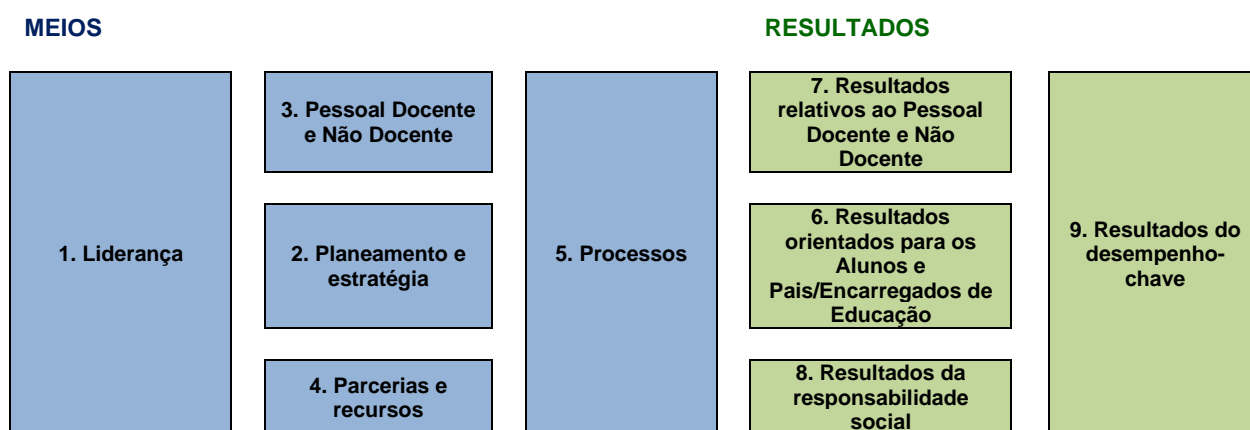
MEIOS

RESULTADOS

1. Liderança

3. Pessoal Docente e Não Docente

2. Planeamento e estratégia

4. Parcerias e recursos

5. Processos

7. Resultados relativos ao Pessoal Docente e Não Docente

6. Resultados orientados para os Alunos e Pais/Encarregados de Educação

8. Resultados da responsabilidade social

9. Resultados do desempenho-chave